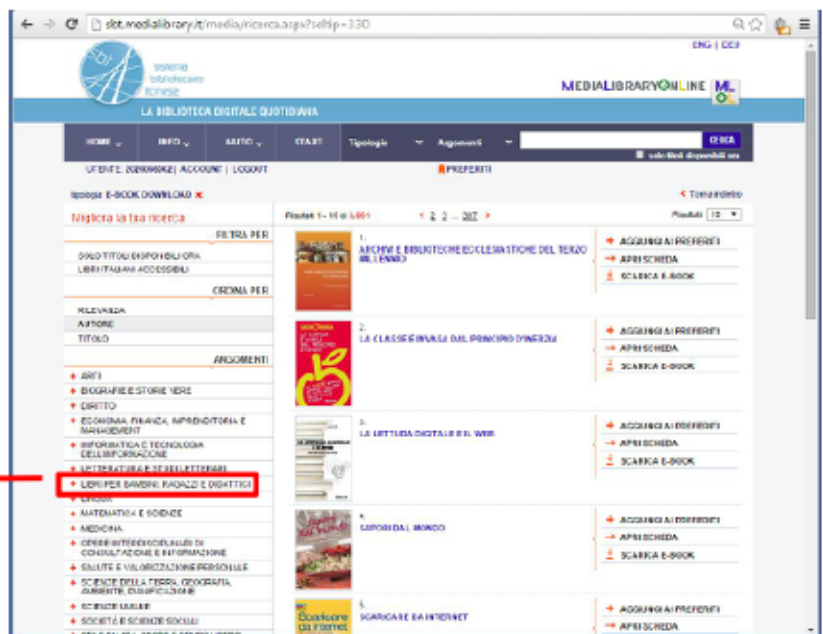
sbt.medialibrary.it/media/ricerca.aspx?seltip=330

ENG | DEU

sistema bibliotecario ticinese

MEDIALIBRARYONLINE ML

LA BIBLIOTECA DIGITALE QUOTIDIANA

HOME | INFO | AIUTO | STATS | Tipologia | Argomenti | CERCA

solo titoli disponibili ora

UTENTE: 2026096062 | ACCOUNT | LOGOUT

PREFERITI

tipologia: E-BOOK DOWNLOAD ✖

< Torna indietro

Migliora la tua ricerca

FILTRA PER

SOLO TITOLI DISPONIBILI ORA

LIBRI ITALIANI ACCESSIBILI

ORDINA PER

RILEVANZA

AUTORE

TITOLO

ARGOMENTI

+ ARTI

+ BIOGRAFIE E STORIE VERE

+ DIRITTO

+ ECONOMIA, FINANZA, IMPRENDITORIA E MANAGEMENT

+ INFORMATICA E TECNOLOGIA DELL'INFORMAZIONE

+ LETTERATURA E STUDI LETTERARI

+ LIBRI PER BAMBINI, RAGAZZI E DIDATTICI

+ LINGUA

+ MATEMATICA E SCIENZE

+ MEDICINA

+ OPERE INTERDISCIPLINARI DI CONSULTAZIONE E INFORMAZIONE

+ SALUTE E VALORIZZAZIONE PERSONALE

+ SCIENZE DELLA TERRA, GEOGRAFIA, AMBIENTE, PIANIFICAZIONE

+ SCIENZE UMANE

+ SOCIETÀ E SCIENZE SOCIALI

Risultati 1 - 10 di 3.061

< 1 2 3 ... 307 >

Risultati 10

1. ARCHIVI E BIBLIOTECHE ECCLESIASTICHE DEL TERZO MILLENNIO

+ AGGIUNGI AI PREFERITI
→ APRI SCHEDA
SCARICA E-BOOK

2. LA CLASSE INVASA DAL PRINCIPIO D'INERZIA

+ AGGIUNGI AI PREFERITI
→ APRI SCHEDA
SCARICA E-BOOK

3. LA LETTURA DIGITALE E IL WEB

+ AGGIUNGI AI PREFERITI
→ APRI SCHEDA
SCARICA E-BOOK

4. SAPORI DAL MONDO

+ AGGIUNGI AI PREFERITI
→ APRI SCHEDA
SCARICA E-BOOK

5. SCARICARE DA INTERNET

+ AGGIUNGI AI PREFERITI
→ APRI SCHEDA